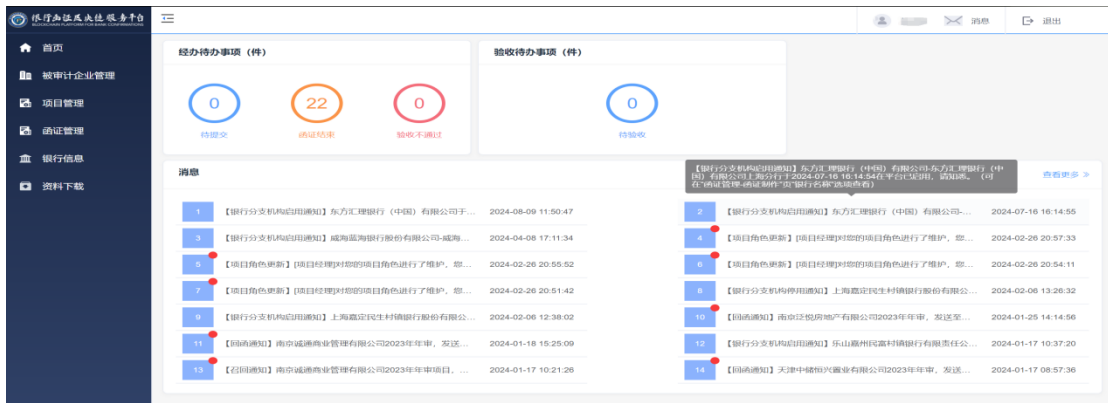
银行函证区块链服务平台
BLOCKCHAIN PLATFORM FOR BANK CONFIRMATIONS

首页
被审计企业管理
项目管理
函证管理
银行信息
资料下载

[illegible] 消息 退出

经办待办事项（件）

0
待提交

22
函证结束

0
验收不通过

验收待办事项（件）

0
待验收

消息

【银行分支机构启用通知】东方汇理银行（中国）有限公司-东方汇理银行（中国）有限公司上海分行于2024-07-16 16:14:54在平台已启用，请知悉。（可在"函证管理-函证制作"页"银行名称"选项查看）

查看更多 »

1 【银行分支机构启用通知】东方汇理银行（中国）有限公司于... 2024-08-09 11:50:47
2 【银行分支机构启用通知】东方汇理银行（中国）有限公司-... 2024-07-16 16:14:55
3 【银行分支机构启用通知】威海蓝海银行股份有限公司-威海... 2024-04-08 17:11:34
4 【项目角色更新】[项目经理]对您的项目角色进行了维护，您... 2024-02-26 20:57:33
5 【项目角色更新】[项目经理]对您的项目角色进行了维护，您... 2024-02-26 20:55:52
6 【项目角色更新】[项目经理]对您的项目角色进行了维护，您... 2024-02-26 20:54:11
7 【项目角色更新】[项目经理]对您的项目角色进行了维护，您... 2024-02-26 20:51:42
8 【银行分支机构停用通知】上海嘉定民生村镇银行股份有限公... 2024-02-06 13:26:32
9 【银行分支机构启用通知】上海嘉定民生村镇银行股份有限公... 2024-02-06 12:38:02
10 【回函通知】南京泛悦房地产有限公司2023年年审，发送至... 2024-01-25 14:14:56
11 【回函通知】南京诚通商业管理有限公司2023年年审，发送... 2024-01-18 15:25:09
12 【银行分支机构启用通知】乐山嘉州民富村镇银行有限责任公... 2024-01-17 10:37:20
13 【召回通知】南京诚通商业管理有限公司2023年年审项目，... 2024-01-17 10:21:26
14 【回函通知】天津中储恒兴置业有限公司2023年年审，发送... 2024-01-17 08:57:36